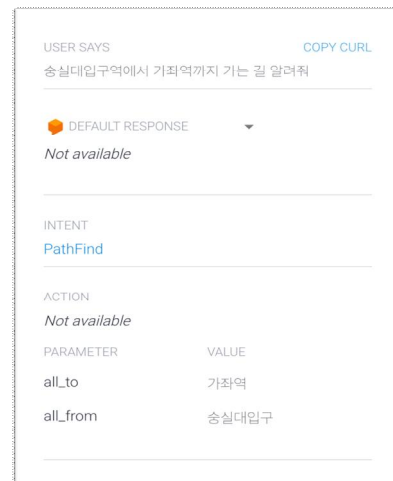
USER SAYS
COPY CURL

숭실대입구역에서 가좌역까지 가는 길 알려줘

DEFAULT RESPONSE

Not available

INTENT

PathFind

ACTION

Not available

| PARAMETER | VALUE |
|---|---|
| all_to | 가좌역 |
| all_from | 숭실대입구 |